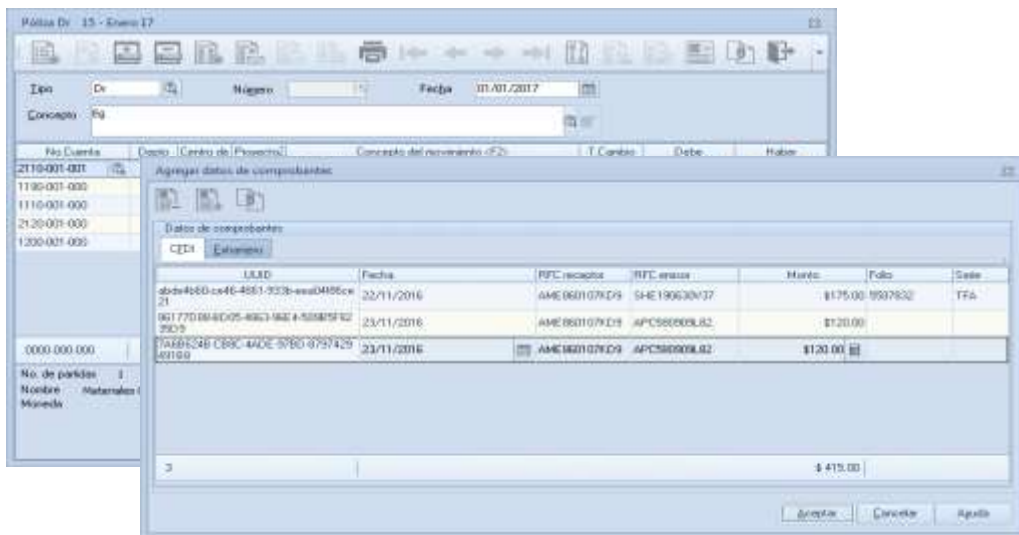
Póliza Dr 15 - Enero 17

Tipo Dr Número Fecha 01/01/2017
Concepto fg

| No.Cuenta | Depto | Centro de | Proyecto | Concepto del movimiento <F2> | T.Cambio | Debe | Haber |
|---|---|---|---|---|---|---|---|
| 2110-001-001 | | | | | | | |
| 1100-001-000 | | | | | | | |
| 1110-001-000 | | | | | | | |
| 2120-001-000 | | | | | | | |
| 1200-001-000 | | | | | | | |

0000-000-000

No. de partidas 1
Nombre Materiales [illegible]
Moneda

Agregar datos de comprobantes

Datos de comprobantes
CFDI Extranjero

| UUID | Fecha | RFC receptor | RFC emisor | Monto | Folio | Serie |
|---|---|---|---|---|---|---|
| abde4b60-ce46-4661-933b-eea0486ce21 | 22/11/2016 | AME860107KD9 | SHE190630V37 | $175.00 | 5507832 | TFA |
| 961770B6-6D05-4663-96E4-509B5F6235D9 | 23/11/2016 | AME860107KD9 | APC580909L82 | $120.00 | | |
| 7A6B624B-CB6C-4ADE-97BD-8797429491B9 | 23/11/2016 | AME860107KD9 | APC580909L82 | $120.00 | | |

3 $ 415.00

Aceptar Cancelar Ayuda